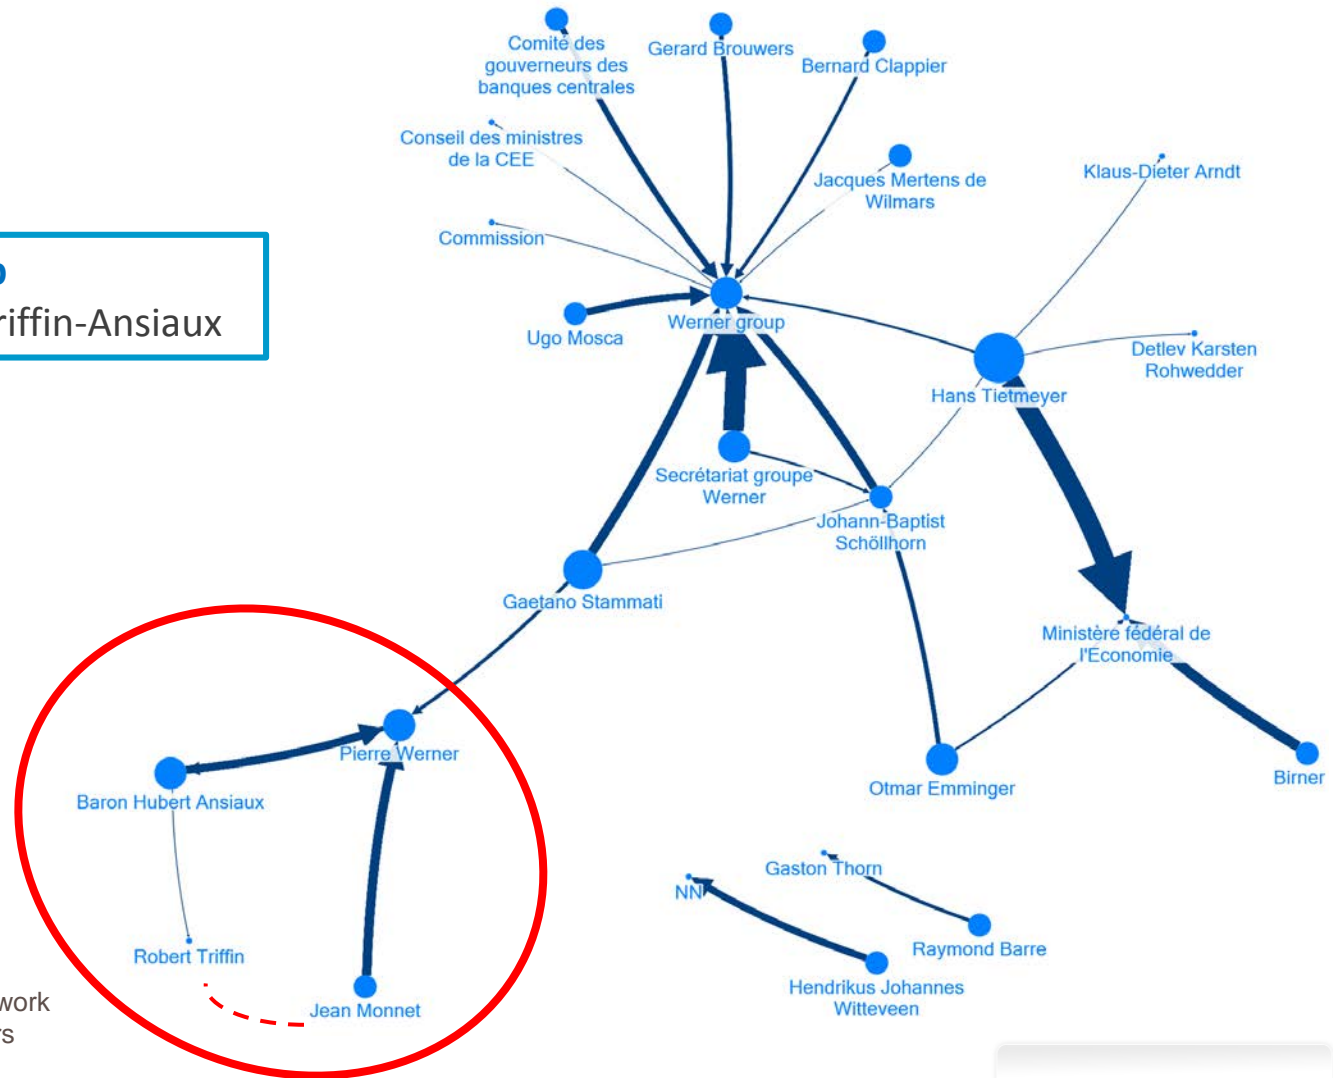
riffin-Ansiaux

Comité des gouverneurs des banques centrales
Gerard Brouwers
Bernard Clappier
Conseil des ministres de la CEE
Jacques Mertens de Wilmars
Klaus-Dieter Arndt
Commission
Ugo Mosca
Werner group
Hans Tietmeyer
Detlev Karsten Rohwedder
Secrétariat groupe Werner
Johann-Baptist Schöllhorn
Gaetano Stammati
Ministère fédéral de l'Economie
Pierre Werner
Baron Hubert Ansiaux
Otmar Emminger
Birner
Gaston Thorn
NN
Raymond Barre
Robert Triffin
Hendrikus Johannes Witteveen
Jean Monnet
work
rs